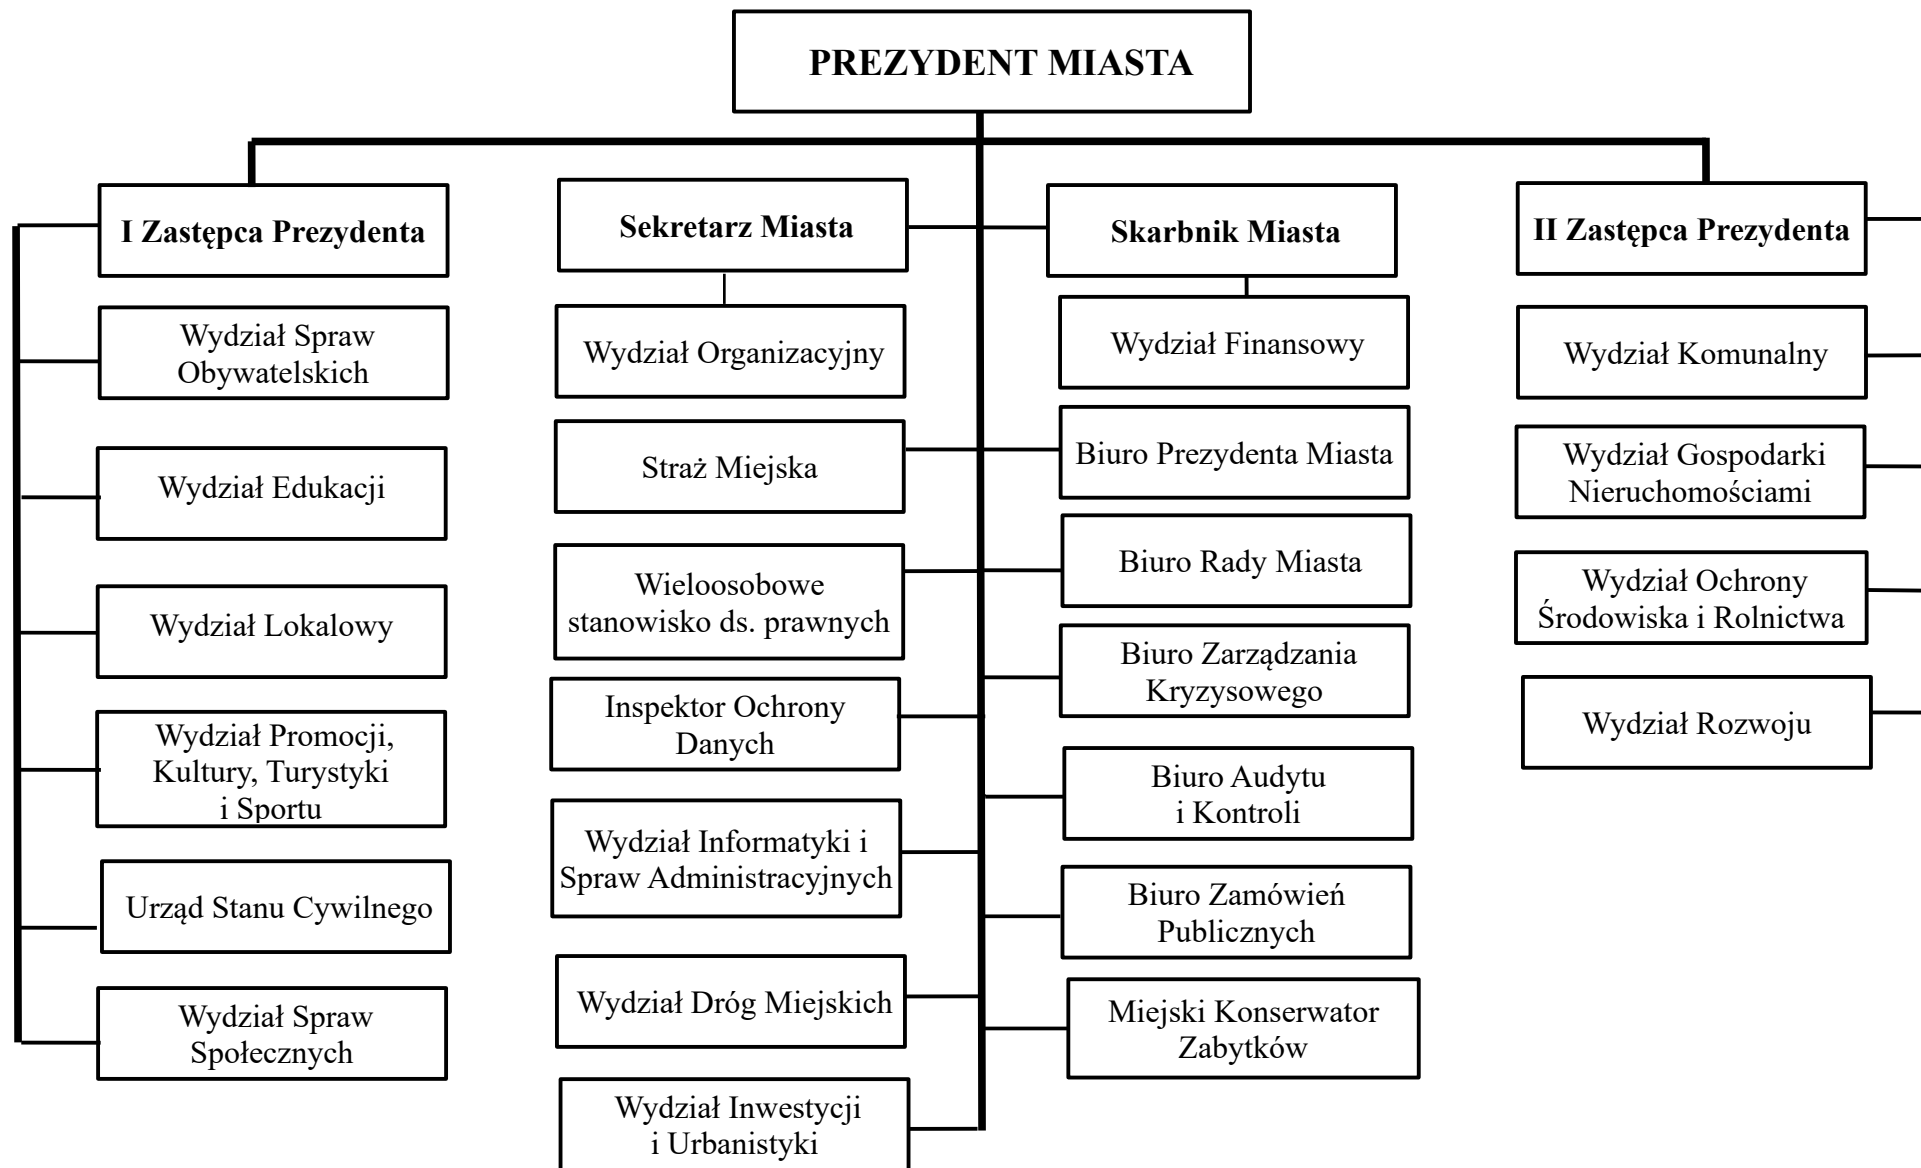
PREZYDENT MIASTA

I Zastępca Prezydenta

Wydział Spraw Obywatelskich

Wydział Edukacji

Wydział Lokalowy

Wydział Promocji, Kultury, Turystyki i Sportu

Urząd Stanu Cywilnego

Wydział Spraw Społecznych

Sekretarz Miasta

Wydział Organizacyjny

Straż Miejska

Wieloosobowe stanowisko ds. prawnych

Inspektor Ochrony Danych

Wydział Informatyki i Spraw Administracyjnych

Wydział Dróg Miejskich

Wydział Inwestycji i Urbanistyki

Skarbnik Miasta

Wydział Finansowy

Biuro Prezydenta Miasta

Biuro Rady Miasta

Biuro Zarządzania Kryzysowego

Biuro Audytu i Kontroli

Biuro Zamówień Publicznych

Miejski Konserwator Zabytków

II Zastępca Prezydenta

Wydział Komunalny

Wydział Gospodarki Nieruchomościami

Wydział Ochrony Środowiska i Rolnictwa

Wydział Rozwoju